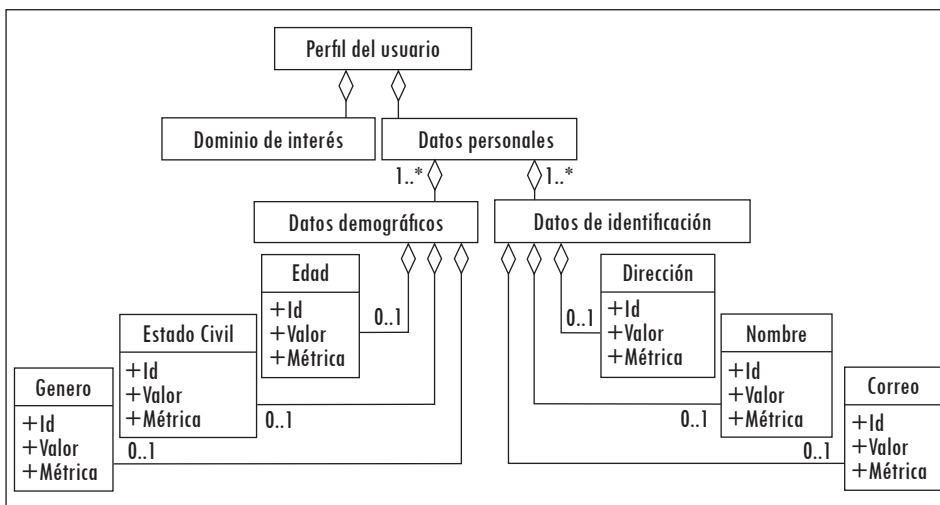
Perfil del usuario

Dominio de interés

Datos personales

1..*

1..*

Datos demográficos

Datos de identificación

Edad
+Id
+Valor
+Métrica

0..1

Dirección
+Id
+Valor
+Métrica

0..1

Estado Civil
+Id
+Valor
+Métrica

Nombre
+Id
+Valor
+Métrica

Genero
+Id
+Valor
+Métrica

0..1

0..1

0..1

Correo
+Id
+Valor
+Métrica

0..1